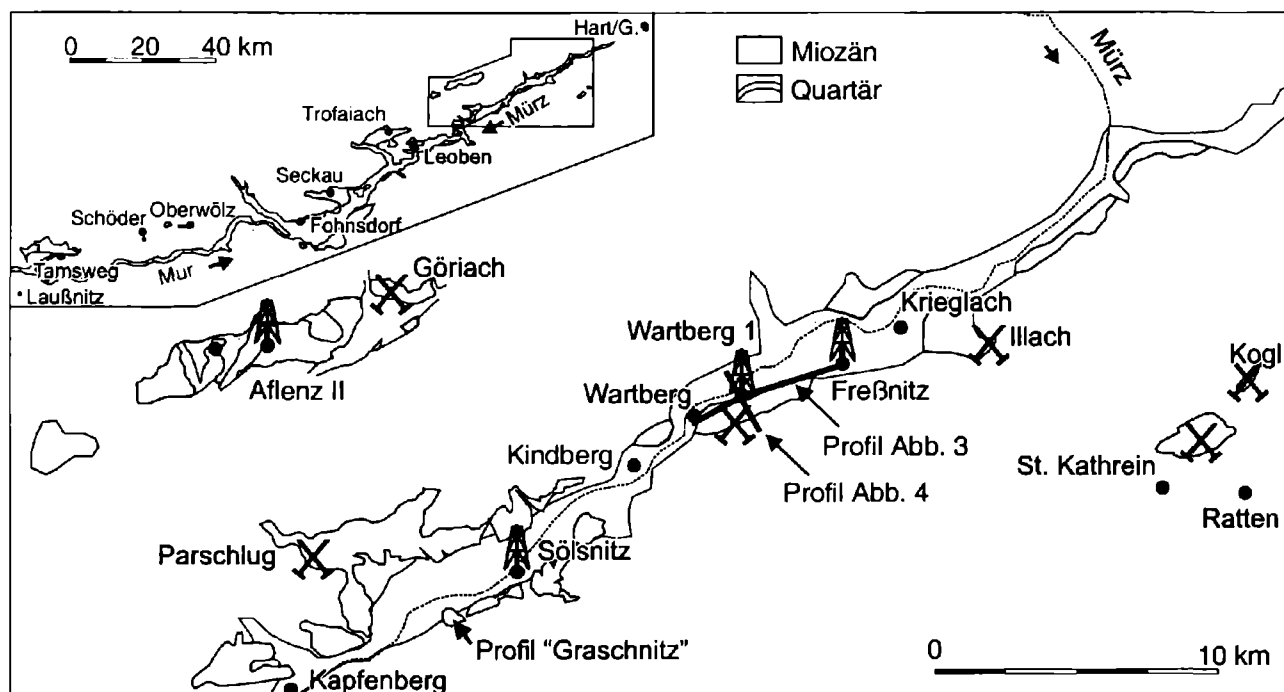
0 20 40 km

Hart/G.

Trofaiach

Mürz

Leoben

Seckau

Schöder

Oberwölz

Fohnsdorf

Tamsweg

Mur

Laußnitz

Miozän

Quartär

Mürz

Göriach

Aflenz II

Wartberg 1

Krieglach

Illach

Kogl

Wartberg

Freßnitz

Profil Abb. 3

Kindberg

Profil Abb. 4

St. Kathrein

Ratten

Parschlug

Sölsnitz

Profil "Graschnitz"

0

10 km

Kapfenberg